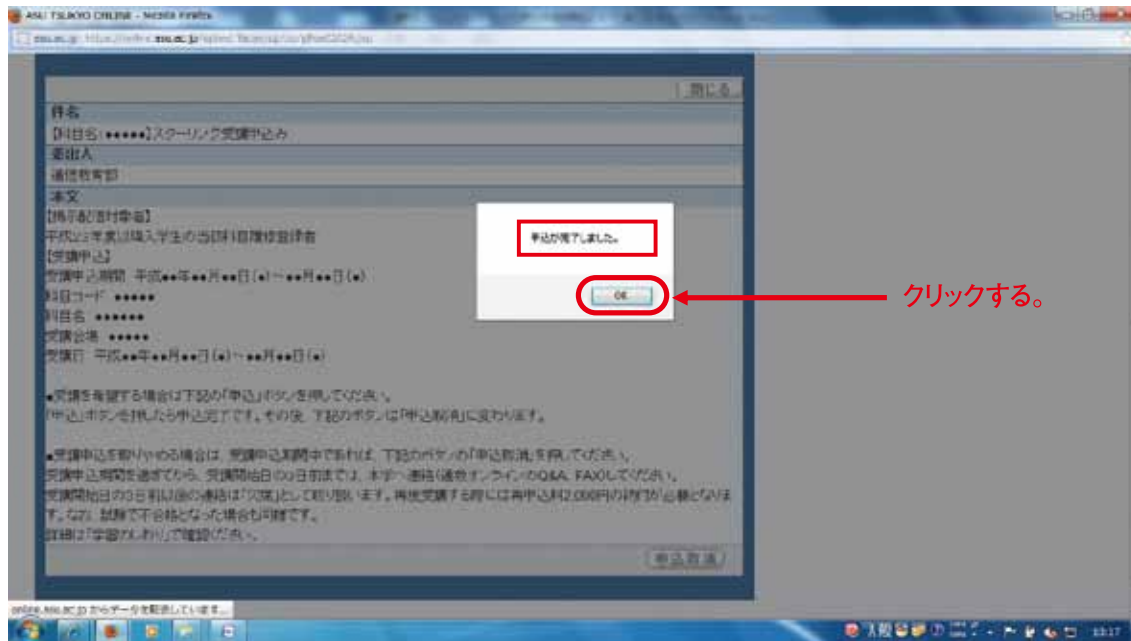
ASU TSUKOO ONLINE - Mozilla Firefox

閉じる

件名

【科目名:●●●●●】スクーリング受講申込み

差出人

通信教育部

本文

【掲示配信対象者】

平成23年度以降入学生の当該科目履修登録者

【受講申込】

受講申込期間 平成●●年●●月●●日(●)～●●月●●日(●)

科目コード ●●●●●

科目名 ●●●●●●

受講会場 ●●●●●

受講日 平成●●年●●月●●日(●)～●●月●●日(●)

●受講を希望する場合は下記の「申込」ボタンを押してください。

「申込」ボタンを押したら申込完了です。その後、下記のボタンは「申込取消」に変わります。

●受講申込を取りやめる場合は、受講申込期間中であれば、下記のボタンの「申込取消」を押してください。

受講申込期間を過ぎてから、受講開始日の3日前までは、本学へ連絡(通教オンラインのQ&A、FAX)してください。

受講開始日の3日前以降の連絡は「欠席」として取り扱います。再度受講する際には再申込料2,000円の納付が必要となります。なお、試験で不合格となった場合も同様です。

詳細は「学習のしおり」で確認ください。

申込取消

申込が完了しました。

OK

クリックする。

online.asu.ac.jp からデータを転送しています...